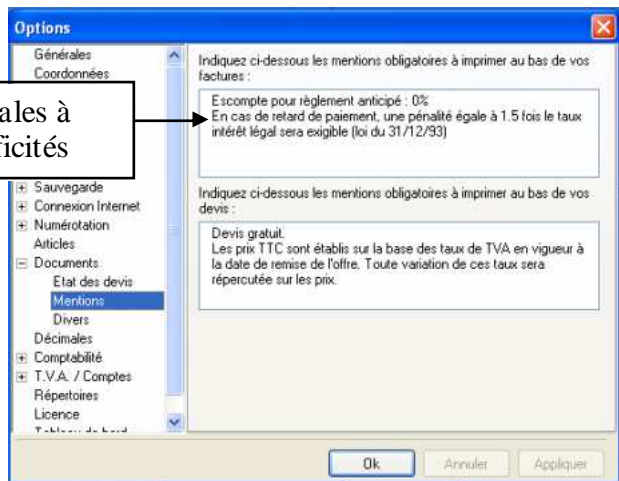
Options

Générales
Coordonnées
Sauvegarde
Connexion Internet
Numérotation
Articles
Documents
Etat des devis
Mentions
Divers
Décimales
Comptabilité
T.V.A. / Comptes
Répertoires
Licence
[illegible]

ales à
ficités

Indiquez ci-dessous les mentions obligatoires à imprimer au bas de vos factures :

Escompte pour règlement anticipé : 0%
En cas de retard de paiement, une pénalité égale à 1.5 fois le taux intérêt légal sera exigible (loi du 31/12/93)

Indiquez ci-dessous les mentions obligatoires à imprimer au bas de vos devis :

Devis gratuit.
Les prix TTC sont établis sur la base des taux de TVA en vigueur à la date de remise de l'offre. Toute variation de ces taux sera répercutée sur les prix.

Ok
Annuler
Appliquer